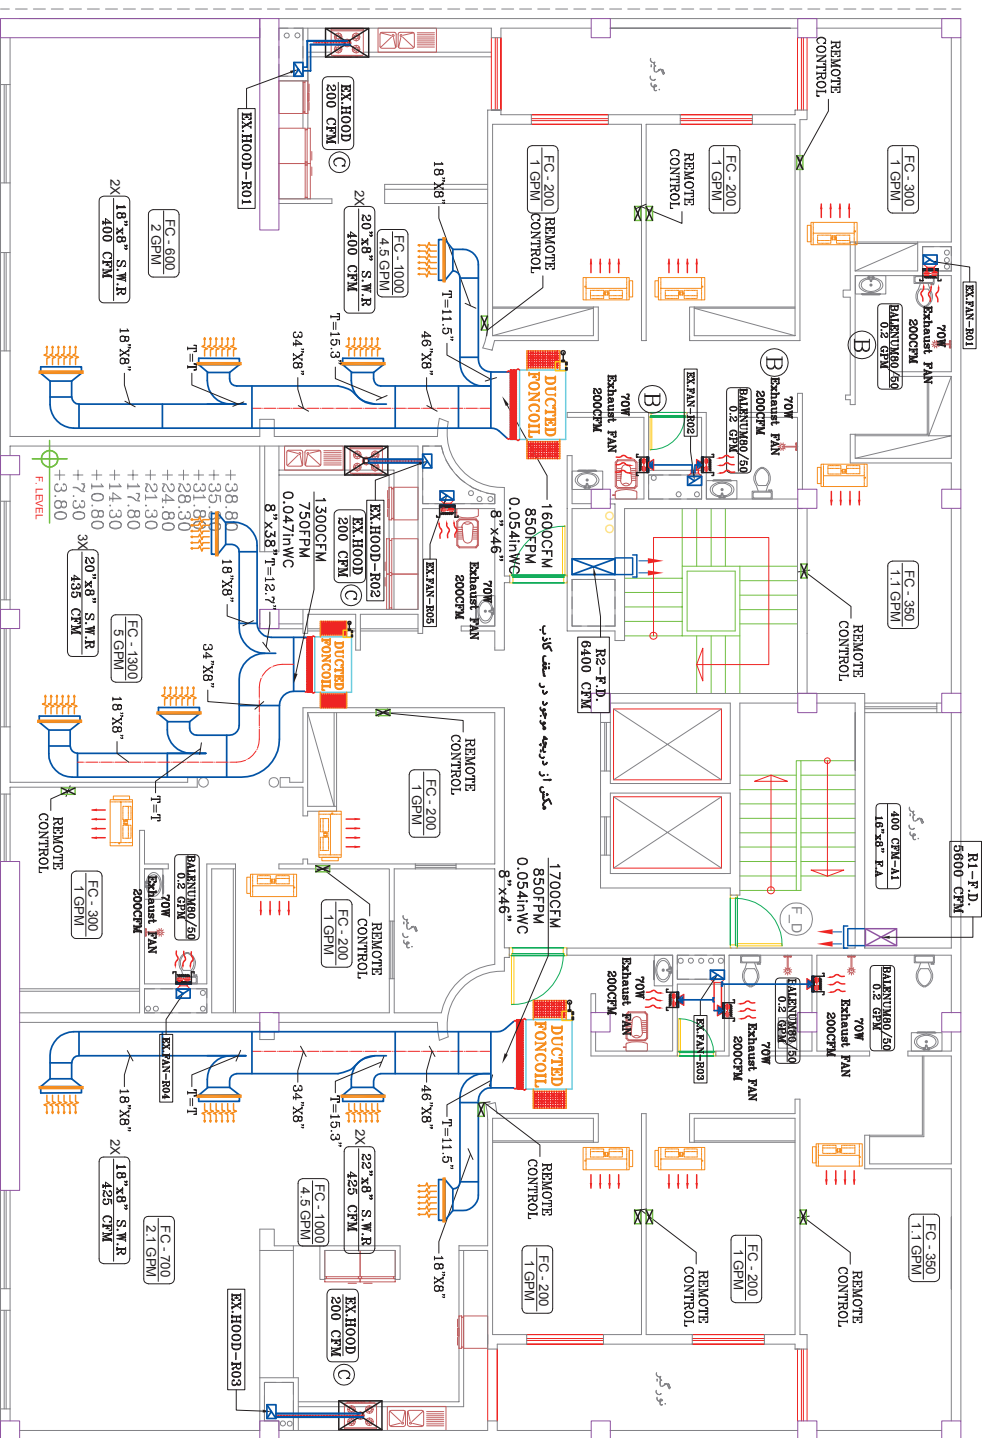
EX.HOOD-R01
EX.HOOD
200 CFM
C

REMOTE CONTROL
FC-300
1 GPM
FC-200
1 GPM
REMOTE CONTROL
FC-200
1 GPM
REMOTE CONTROL

2X
18"x8" S.W.R
400 CFM
FC-600
2 GPM
2X
20"x8" S.W.R
400 CFM
FC-1000
4.5 GPM
18"x8"
T=11.5"
46"x8"
T=15.3"
34"x8"
T=T
18"x8"

DUCTED FONCOIL
1600CFM
850FPM
0.054inWC
8"x46"

EX.FAN-R01
70W
Exhaust FAN
200CFM
BALENUM80/50
0.2 GPM
B
B
EX.FAN-R02
70W
Exhaust FAN
200CFM
BALENUM80/50
0.2 GPM
B
70W
Exhaust FAN
200CFM

+38.80
+35.30
+31.80
+28.30
+24.80
+21.30
+17.80
+14.30
+10.80
+7.30
+3.80
F. LEVEL

EX.HOOD-R02
EX.HOOD
200 CFM
C
1300CFM
750FPM
0.047inWC
8"x38"
T=12.7"
18"x8"
3X
20"x8" S.W.R
435 CFM
FC-1300
5 GPM
34"x8"
18"x8"
T=T
DUCTED FONCOIL
EX.FAN-R05
70W
Exhaust FAN
200CFM

R2-F.D.
6400 CFM
مکش از دریچه موجود در سقف کاذب
FC-350
1.1 GPM
REMOTE CONTROL

REMOTE CONTROL
FC-200
1 GPM
REMOTE CONTROL
FC-300
1 GPM
BALENUM80/50
0.2 GPM
70W
Exhaust FAN
200CFM
EX.FAN-R04
REMOTE CONTROL
FC-200
1 GPM

1700CFM
850FPM
0.054inWC
8"x46"
400 CFM-A1
16"x8" F.A
R1-F.D.
5600 CFM
F.D

70W
Exhaust FAN
200CFM
EX.FAN-R03
BALENUM80/50
0.2 GPM
70W
Exhaust FAN
200CFM
BALENUM80/50
0.2 GPM
70W
Exhaust FAN
200CFM

DUCTED FONCOIL
18"x8"
T=T
34"x8"
T=15.3"
46"x8"
T=11.5"
18"x8"
2X
18"x8" S.W.R
425 CFM
FC-700
2.1 GPM
2X
22"x8" S.W.R
425 CFM
FC-1000
4.5 GPM

REMOTE CONTROL
FC-200
1 GPM
REMOTE CONTROL
FC-200
1 GPM
REMOTE CONTROL
FC-350
1.1 GPM

EX.HOOD-R03
EX.HOOD
200 CFM
C

نورگیر
نورگیر
نورگیر
نورگیر